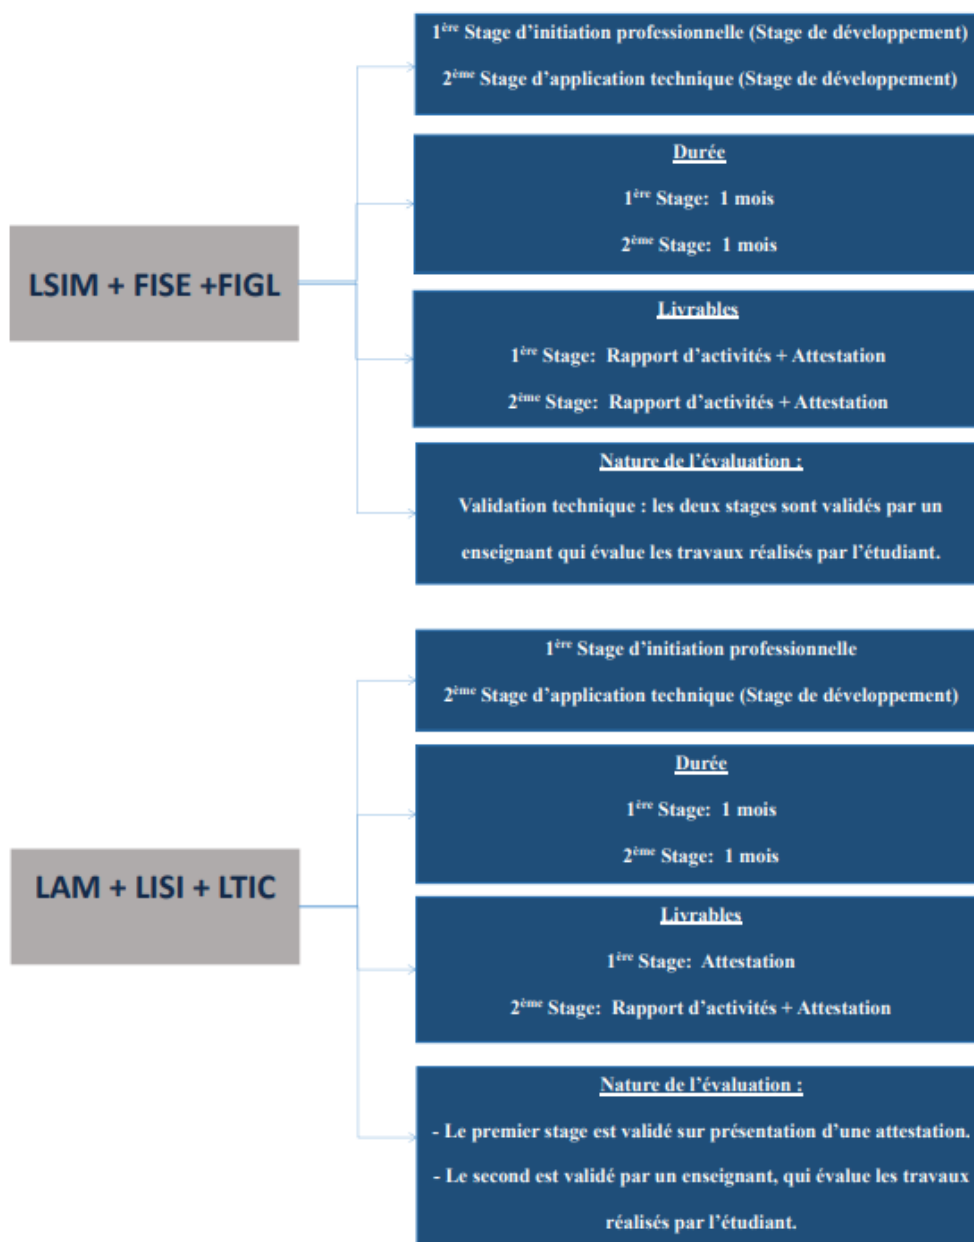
LSIM + FISE +FIGL

1$^{ère}$ Stage d'initiation professionnelle (Stage de développement)
2$^{ème}$ Stage d'application technique (Stage de développement)

Durée
1$^{ère}$ Stage: 1 mois
2$^{ème}$ Stage: 1 mois

Livrables
1$^{ère}$ Stage: Rapport d'activités + Attestation
2$^{ème}$ Stage: Rapport d'activités + Attestation

Nature de l'évaluation :
Validation technique : les deux stages sont validés par un enseignant qui évalue les travaux réalisés par l'étudiant.

LAM + LISI + LTIC

1$^{ère}$ Stage d'initiation professionnelle
2$^{ème}$ Stage d'application technique (Stage de développement)

Durée
1$^{ère}$ Stage: 1 mois
2$^{ème}$ Stage: 1 mois

Livrables
1$^{ère}$ Stage: Attestation
2$^{ème}$ Stage: Rapport d'activités + Attestation

Nature de l'évaluation :
- Le premier stage est validé sur présentation d'une attestation.
- Le second est validé par un enseignant, qui évalue les travaux réalisés par l'étudiant.